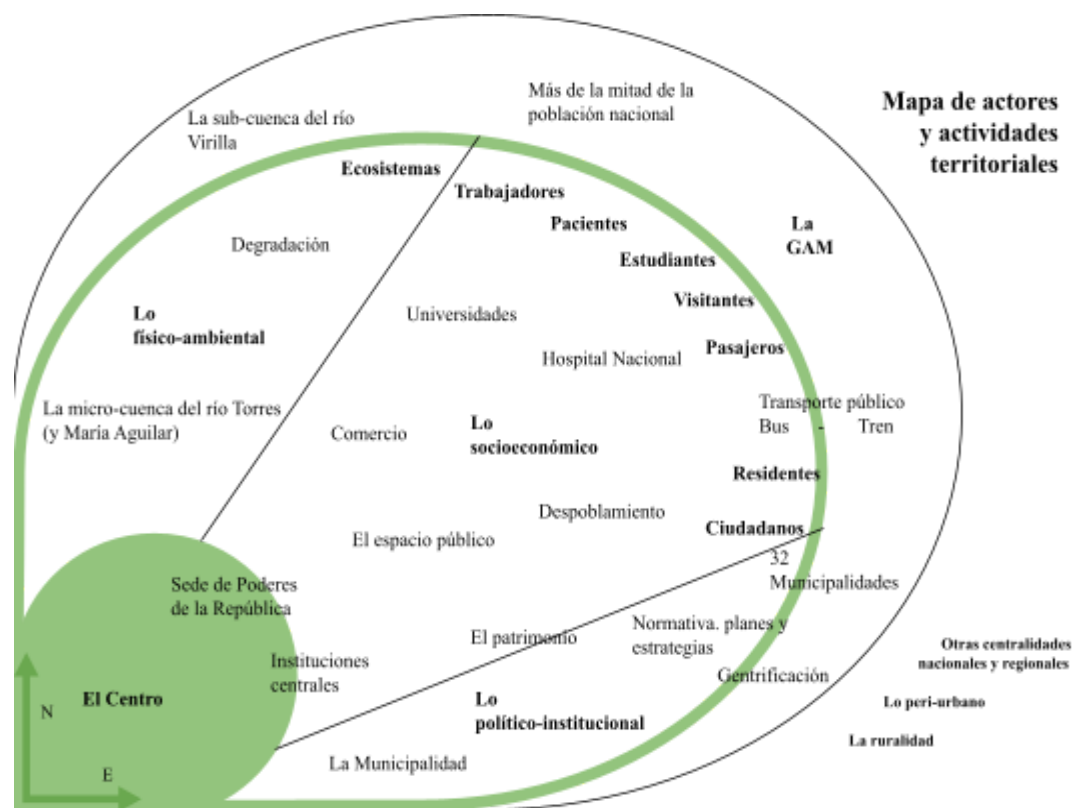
Mapa de actores y actividades territoriales

Más de la mitad de la población nacional

La sub-cuenca del río Virilla

Ecosistemas

Trabajadores

Pacientes

La GAM

Degradación

Estudiantes

Visitantes

Lo físico-ambiental

Universidades

Hospital Nacional

Pasajeros

La micro-cuenca del río Torres (y Maria Aguilar)

Comercio

Lo socioeconómico

Transporte público
Bus - Tren

Residentes

Despoblamiento

Ciudadanos

El espacio público

32 Municipalidades

Sede de Poderes de la República

El patrimonio

Normativa. planes y estrategias

Otras centralidades nacionales y regionales

Instituciones centrales

Gentrificación

El Centro

Lo político-institucional

Lo peri-urbano

N

La ruralidad

E

La Municipalidad